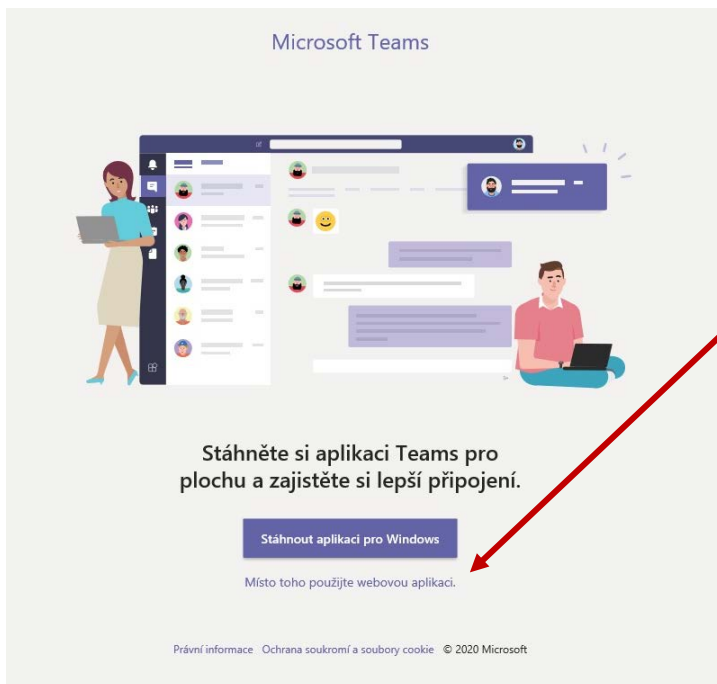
Microsoft Teams

Stáhněte si aplikaci Teams pro plochu a zajistěte si lepší připojení.

Stáhnout aplikaci pro Windows

Místo toho použijte webovou aplikaci.

Právní informace Ochrana soukromí a soubory cookie © 2020 Microsoft